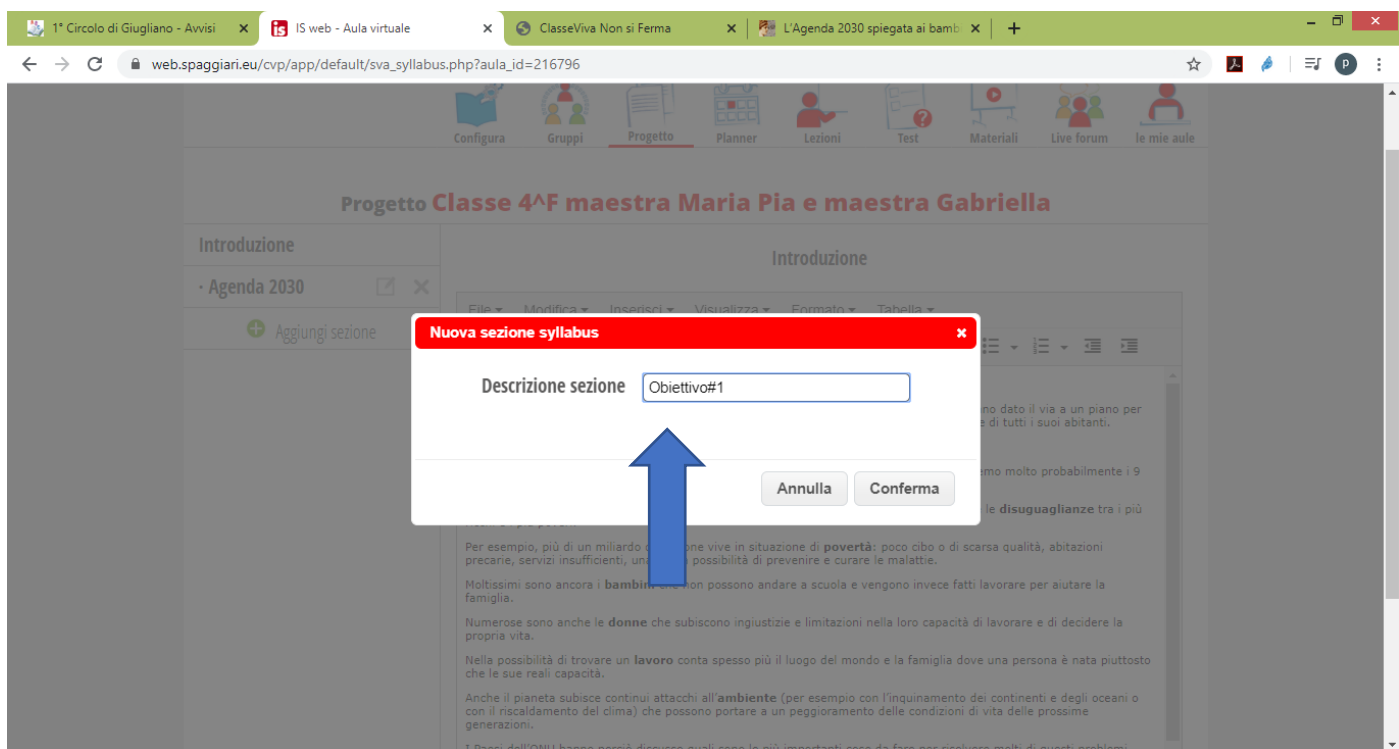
1° Circolo di Giugliano - Avvisi ×
IS web - Aula virtuale ×
ClasseViva Non si Ferma ×
L'Agenda 2030 spiegata ai bamb ×
+

web.spaggiari.eu/cvp/app/default/sva_syllabus.php?aula_id=216796

Configura
Gruppi
Progetto
Planner
Lezioni
Test
Materiali
Live forum
le mie aule

Progetto Classe 4^F maestra Maria Pia e maestra Gabriella

Introduzione
· Agenda 2030
Aggiungi sezione

Introduzione

File ▾ Modifica ▾ Inserisci ▾ Visualizza ▾ Formato ▾ Tabella ▾

Nuova sezione syllabus ×

Descrizione sezione Obiettivo#1

Annulla Conferma

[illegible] no dato il via a un piano per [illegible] e di tutti i suoi abitanti.

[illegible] emo molto probabilmente i 9

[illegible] le disuguaglianze tra i più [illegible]

Per esempio, più di un miliardo di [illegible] one vive in situazione di povertà: poco cibo o di scarsa qualità, abitazioni precarie, servizi insufficienti, un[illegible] possibilità di prevenire e curare le malattie.

Moltissimi sono ancora i bambini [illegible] non possono andare a scuola e vengono invece fatti lavorare per aiutare la famiglia.

Numerose sono anche le donne che subiscono ingiustizie e limitazioni nella loro capacità di lavorare e di decidere la propria vita.

Nella possibilità di trovare un lavoro conta spesso più il luogo del mondo e la famiglia dove una persona è nata piuttosto che le sue reali capacità.

Anche il pianeta subisce continui attacchi all'ambiente (per esempio con l'inquinamento dei continenti e degli oceani o con il riscaldamento del clima) che possono portare a un peggioramento delle condizioni di vita delle prossime generazioni.

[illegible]